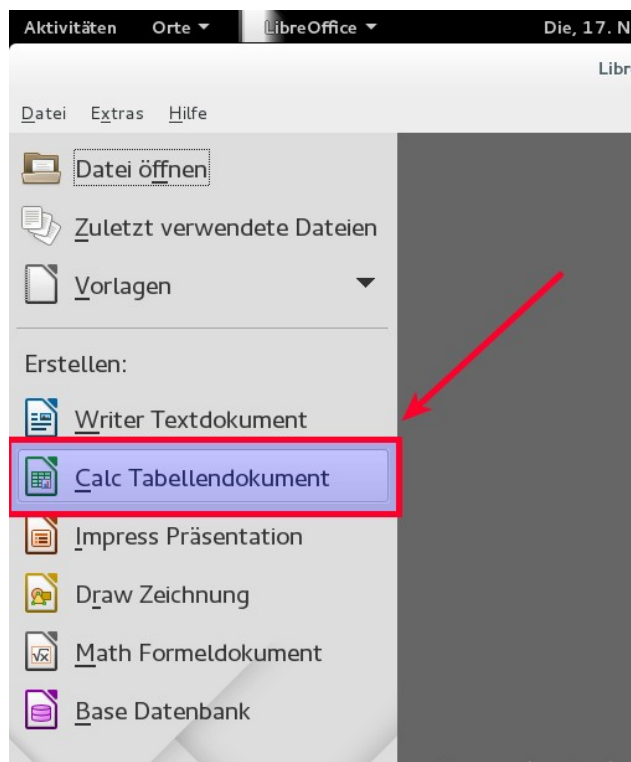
Aktivitäten Orte ▾ LibreOffice ▾ Die, 17. N

Libr

Datei Extras Hilfe

Datei öffnen

Zuletzt verwendete Dateien

Vorlagen

Erstellen:

Writer Textdokument

Calc Tabellendokument

Impress Präsentation

Draw Zeichnung

Math Formeldokument

Base Datenbank